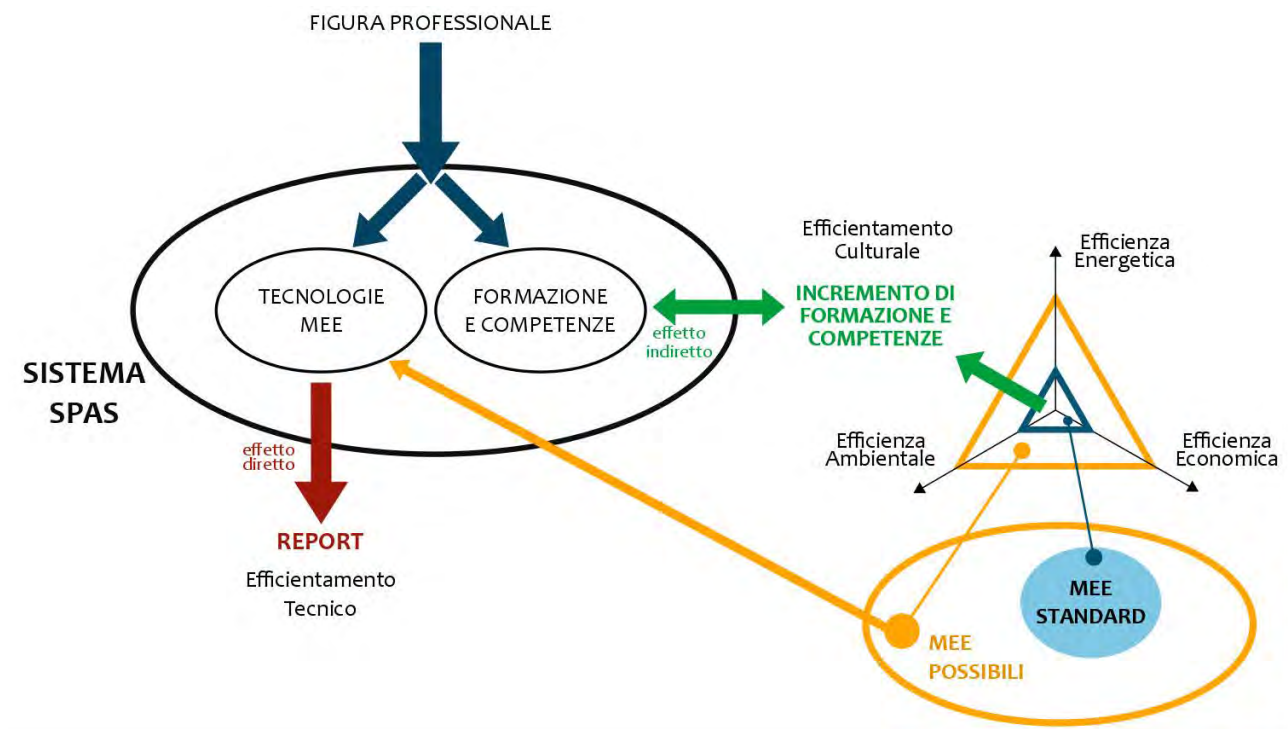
FIGURA PROFESSIONALE

TECNOLOGIE MEE

FORMAZIONE E COMPETENZE

SISTEMA SPAS

effetto indiretto

Efficientamento Culturale

INCREMENTO DI FORMAZIONE E COMPETENZE

Efficienza Energetica

Efficienza Ambientale

Efficienza Economica

effetto diretto

REPORT

Efficientamento Tecnico

MEE STANDARD

MEE POSSIBILI